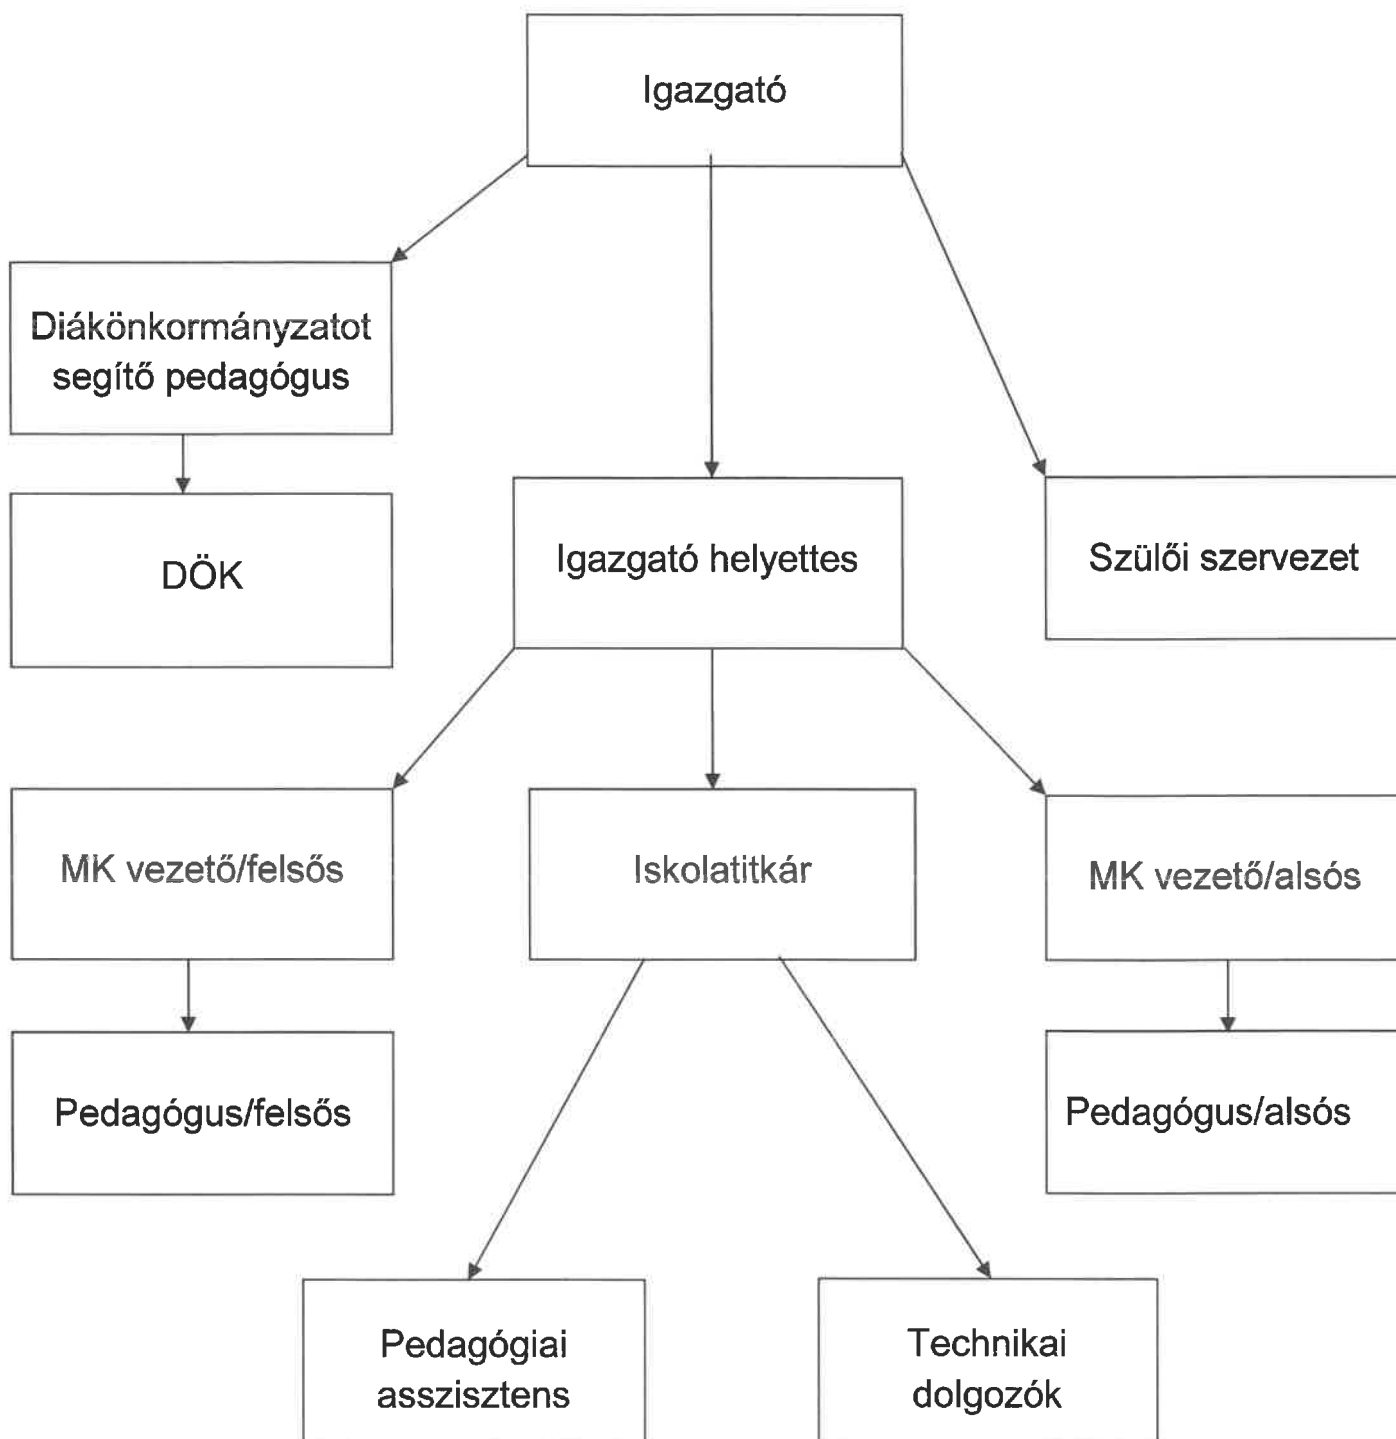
Igazgató

Diákönkormányzatot segítő pedagógus

DÖK

Igazgató helyettes

Szülői szervezet

MK vezető/felsős

Iskolatitkár

MK vezető/alsós

Pedagógus/felsős

Pedagógus/alsós

Pedagógiai asszisztens

Technikai dolgozók